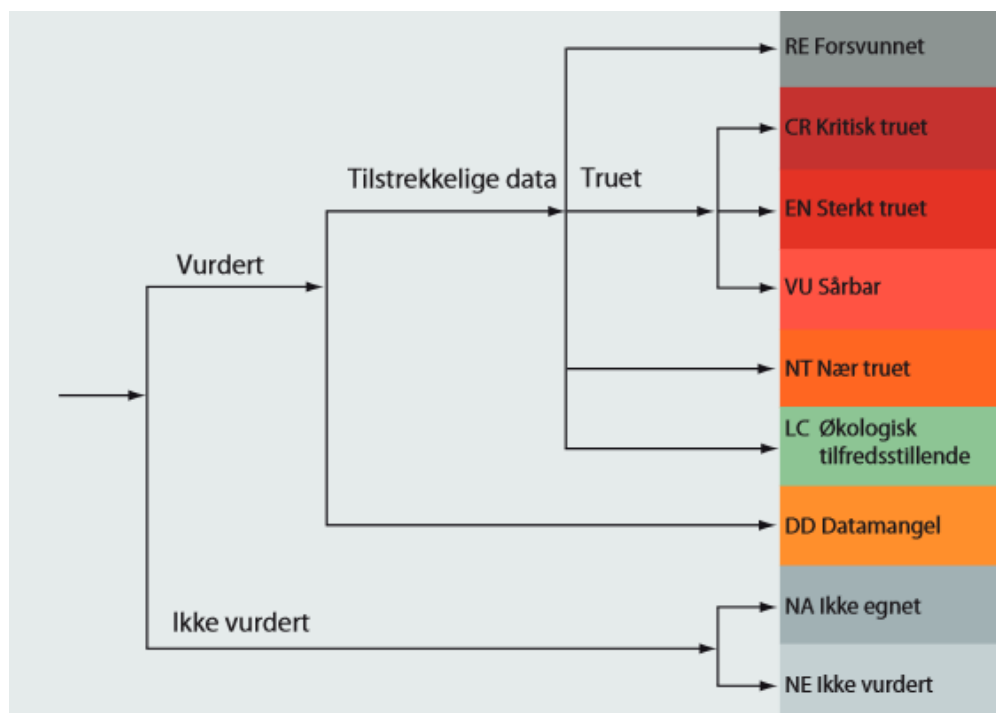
Vurdert

Tilstrekkelige data

Truet

Ikke vurdert

RE Forsvunnet

CR Kritisk truet

EN Sterkt truet

VU Sårbar

NT Nær truet

LC Økologisk tilfredsstillende

DD Datamangel

NA Ikke egnet

NE Ikke vurdert